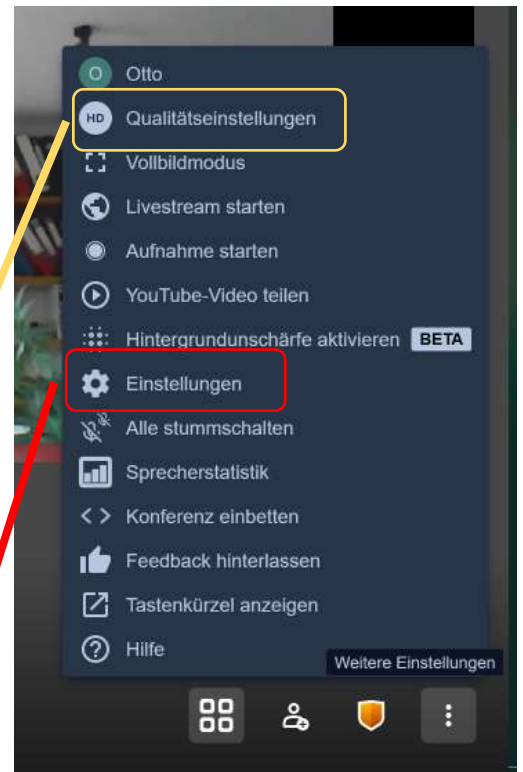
O Otto
HD Qualitätseinstellungen
Vollbildmodus
Livestream starten
Aufnahme starten
YouTube-Video teilen
Hintergrundunschärfe aktivieren BETA
Einstellungen
Alle stummschalten
Sprecherstatistik
Konferenz einbetten
Feedback hinterlassen
Tastenkürzel anzeigen
Hilfe
Weitere Einstellungen